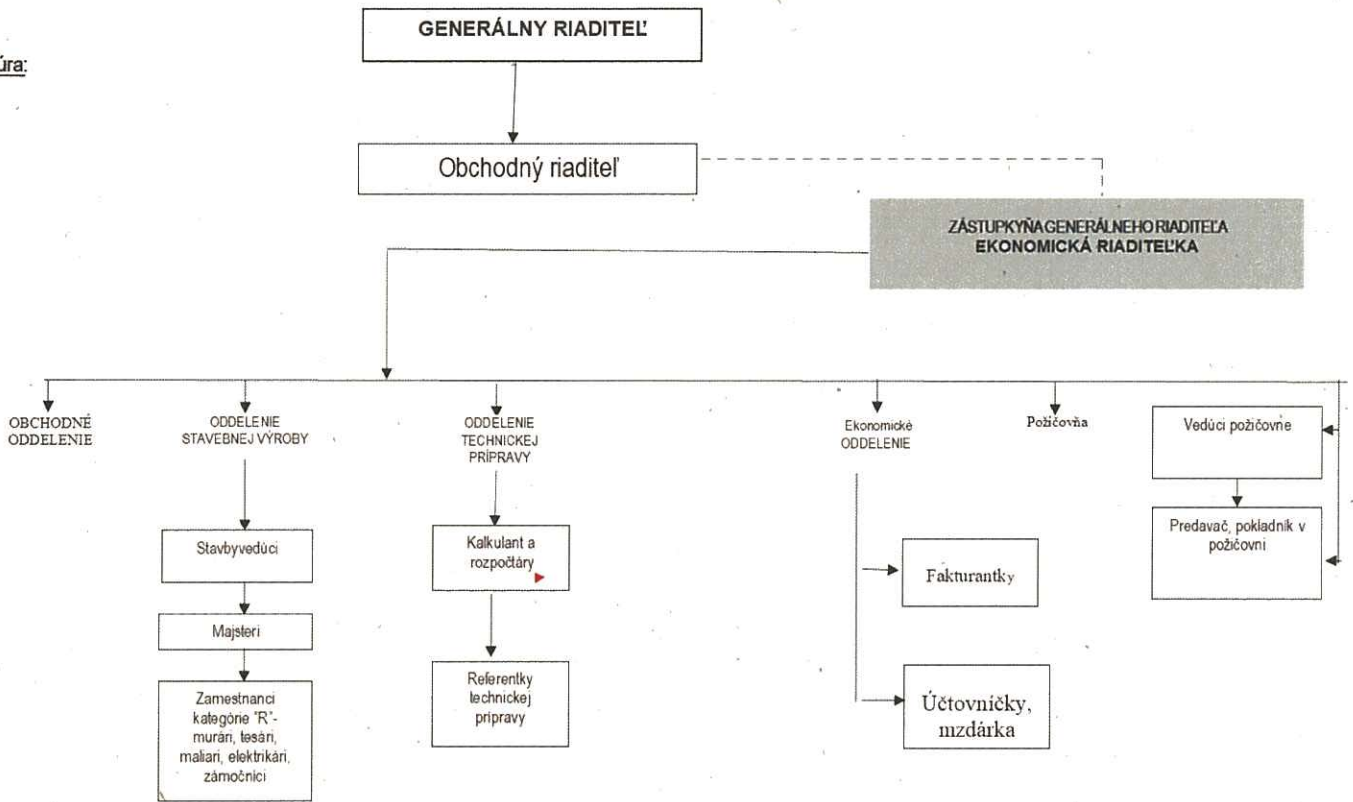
úra:

GENERÁLNY RIADITEĽ

Obchodný riaditeľ

ZÁSTUPKYŇA GENERÁLNEHO RIADITEĽA EKONOMICKÁ RIADITEĽKA

OBCHODNÉ ODDELENIE

ODDELENIE STAVEBNEJ VÝROBY

Stavbyvedúci

Majsteri

Zamestnanci kategórie "R"- murári, tesári, maliari, elektrikári, zámočníci

ODDELENIE TECHNICKEJ PRÍPRAVY

Kalkulant a rozpočtáry

Referentky technickej prípravy

Ekonomické ODDELENIE

Fakturantky

Účtovníčky, mzdárka

Požičovňa

Vedúci požičovne

Predavač, pokladník v požičovni